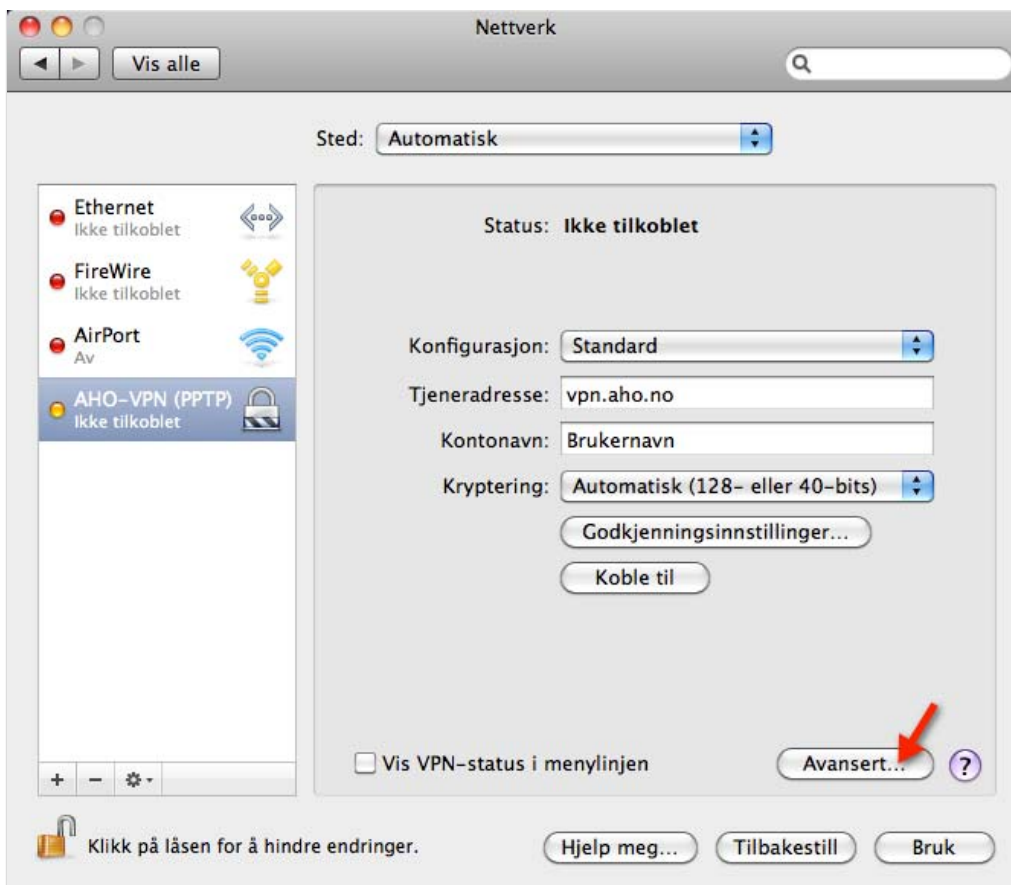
Nettverk

Vis alle

Sted: Automatisk

Ethernet
Ikke tilkoblet

FireWire
Ikke tilkoblet

AirPort
Av

AHO-VPN (PPTP)
Ikke tilkoblet

Status: Ikke tilkoblet

Konfigurasjon: Standard

Tjeneradresse: vpn.aho.no

Kontonavn: Brukernavn

Kryptering: Automatisk (128- eller 40-bits)

Godkjenningsinnstillinger...

Koble til

Vis VPN-status i menylinjen

Avansert...

?

+ −

Klikk på låsen for å hindre endringer.

Hjelp meg...

Tilbakestill

Bruk